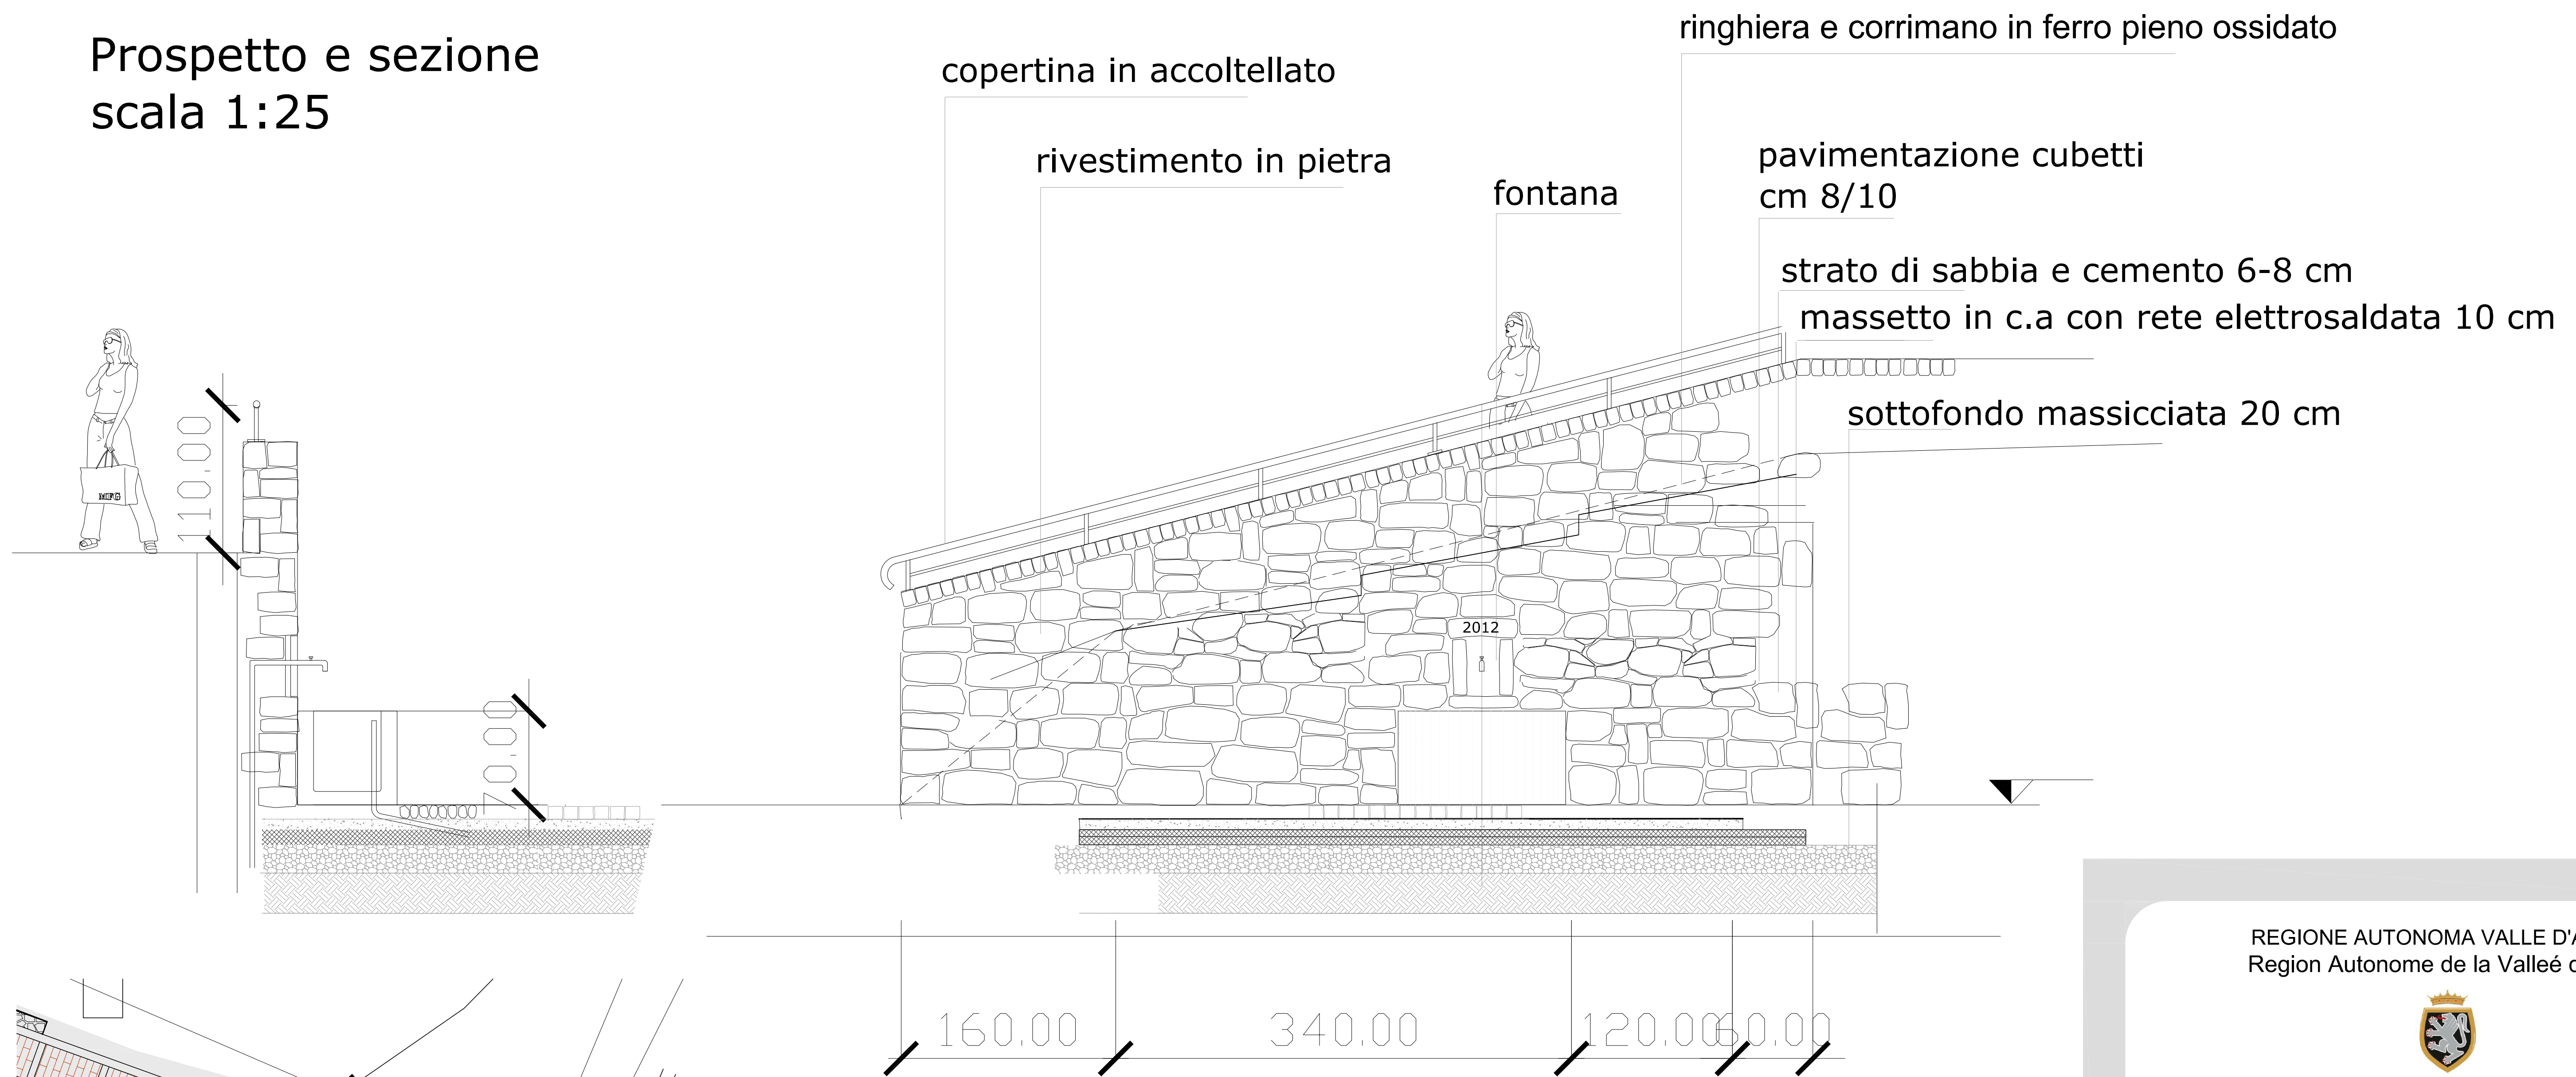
Prospetto e sezione
scala 1:25

copertina in accoltellato

rivestimento in pietra

fontana

ringhiera e corrimano in ferro pieno ossidato

pavimentazione cubetti cm 8/10

strato di sabbia e cemento 6-8 cm

massetto in c.a con rete elettrosaldata 10 cm

sottofondo massicciata 20 cm

110.00

MFG

2012

160.00

340.00

120.00

60.00

REGIONE AUTONOMA VALLE D'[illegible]
Region Autonome de la Valleé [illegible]